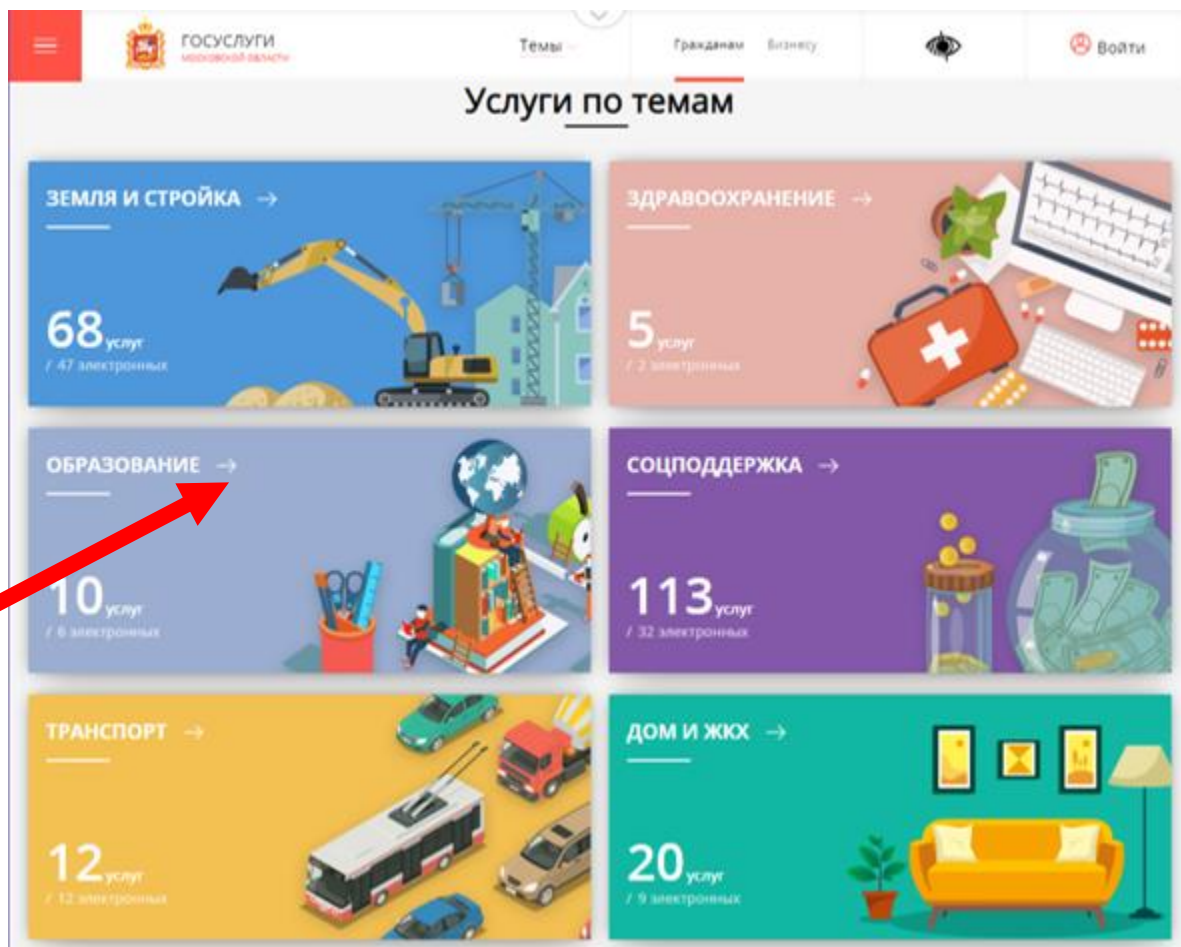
ГОСУСЛУГИ
МОСКОВСКОЙ ОБЛАСТИ

Темы

Гражданам Бизнесу

Войти

Услуги по темам

ЗЕМЛЯ И СТРОЙКА →

68 услуг
/ 47 электронных

ЗДРАВООХРАНЕНИЕ →

5 услуг
/ 2 электронных

ОБРАЗОВАНИЕ →

10 услуг
/ 6 электронных

СОЦПОДДЕРЖКА →

113 услуг
/ 32 электронных

ТРАНСПОРТ →

12 услуг
/ 12 электронных

ДОМ И ЖКХ →

20 услуг
/ 9 электронных